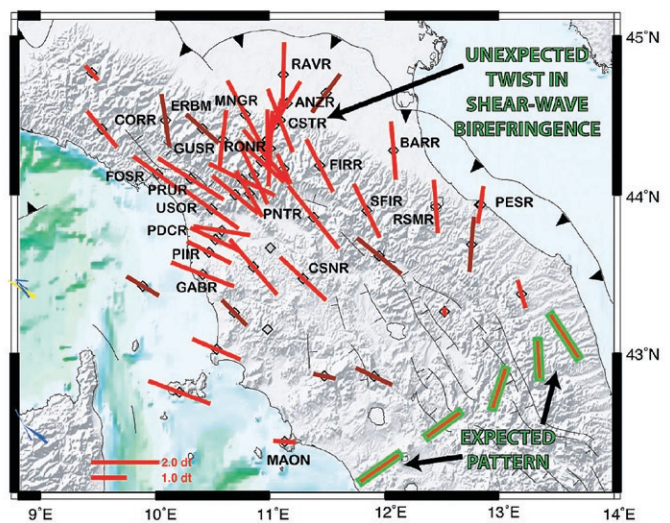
UNEXPECTED TWIST IN SHEAR-WAVE BIREFRINGENCE

45°N

RAVR
ANZR
CSTR
MNGR
ERBM
CORR
GUSR
RONR
BARR
FIRR
FOSR
PRUR
USOR
PNTR
SFIR
RSMR
PESR
PDCR
PIIR
GABR
CSNR

44°N

43°N

EXPECTED PATTERN

MAON

2.0 dt
1.0 dt

9°E
10°E
11°E
12°E
13°E
14°E